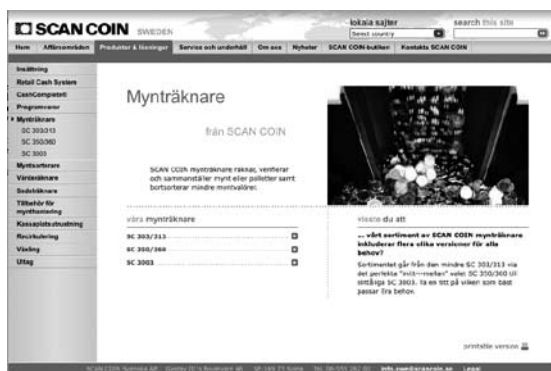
SCAN COIN SWEDEN

lokala sajter
Select country

search this site

Hem | Affärsområden | Produkter & lösningar | Service och underhåll | Om oss | Nyheter | SCAN COIN butiken | Kontakta SCAN COIN

Inräkning
Retail Cash System
CashCompetent
Programvaror
Myntraknare
SC 303/313
SC 350/360
SC 3003
Myntsorterare
Värderäknare
Sedelräknare
Tillbehör för mynthantering
Kassaplatsutrustning
Rekrulering
Växling
Uttag

Mynträknare

från SCAN COIN

SCAN COIN mynträknare räknar, verifierar och sammanställer mynt eller polletter samt bortsorterar mindre myntvalörer.

våra mynträknare
SC 303/313
SC 350/360
SC 3003

Visste du att

... vårt sortiment av SCAN COIN mynträknare inkluderar flera olika versioner för alla behov?

Sortimentet går från den mindre SC 303/313 via det perfekta "mitt-i-mellan" valet SC 350/360 till slitstarka SC 3003. Ta en titt på vilken som bäst passar ditt behov.

printable version

SCAN COIN Svenska AB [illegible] info.swe@scancoin.se Legal